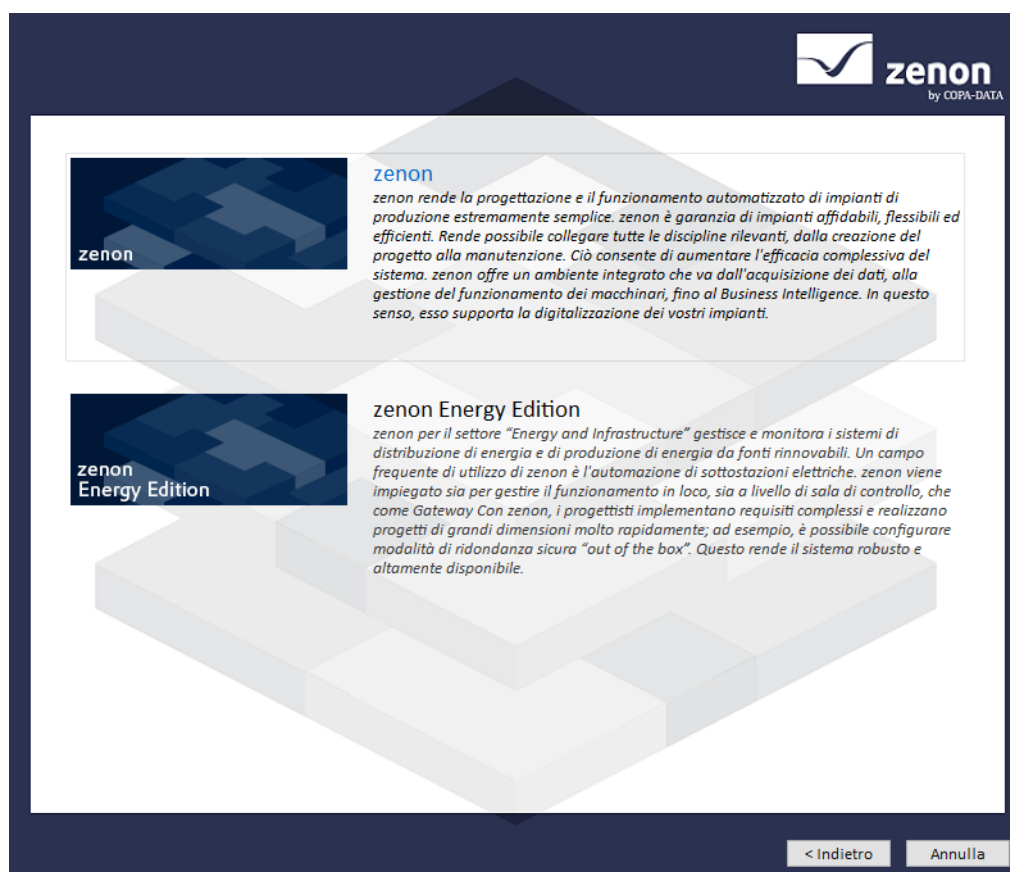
zenon
by COPA-DATA

zenon

zenon
zenon rende la progettazione e il funzionamento automatizzato di impianti di produzione estremamente semplice. zenon è garanzia di impianti affidabili, flessibili ed efficienti. Rende possibile collegare tutte le discipline rilevanti, dalla creazione del progetto alla manutenzione. Ciò consente di aumentare l'efficacia complessiva del sistema. zenon offre un ambiente integrato che va dall'acquisizione dei dati, alla gestione del funzionamento dei macchinari, fino al Business Intelligence. In questo senso, esso supporta la digitalizzazione dei vostri impianti.

zenon
Energy Edition

zenon Energy Edition
zenon per il settore "Energy and Infrastructure" gestisce e monitora i sistemi di distribuzione di energia e di produzione di energia da fonti rinnovabili. Un campo frequente di utilizzo di zenon è l'automazione di sottostazioni elettriche. zenon viene impiegato sia per gestire il funzionamento in loco, sia a livello di sala di controllo, che come Gateway Con zenon, i progettisti implementano requisiti complessi e realizzano progetti di grandi dimensioni molto rapidamente; ad esempio, è possibile configurare modalità di ridondanza sicura "out of the box". Questo rende il sistema robusto e altamente disponibile.

< Indietro
Annulla